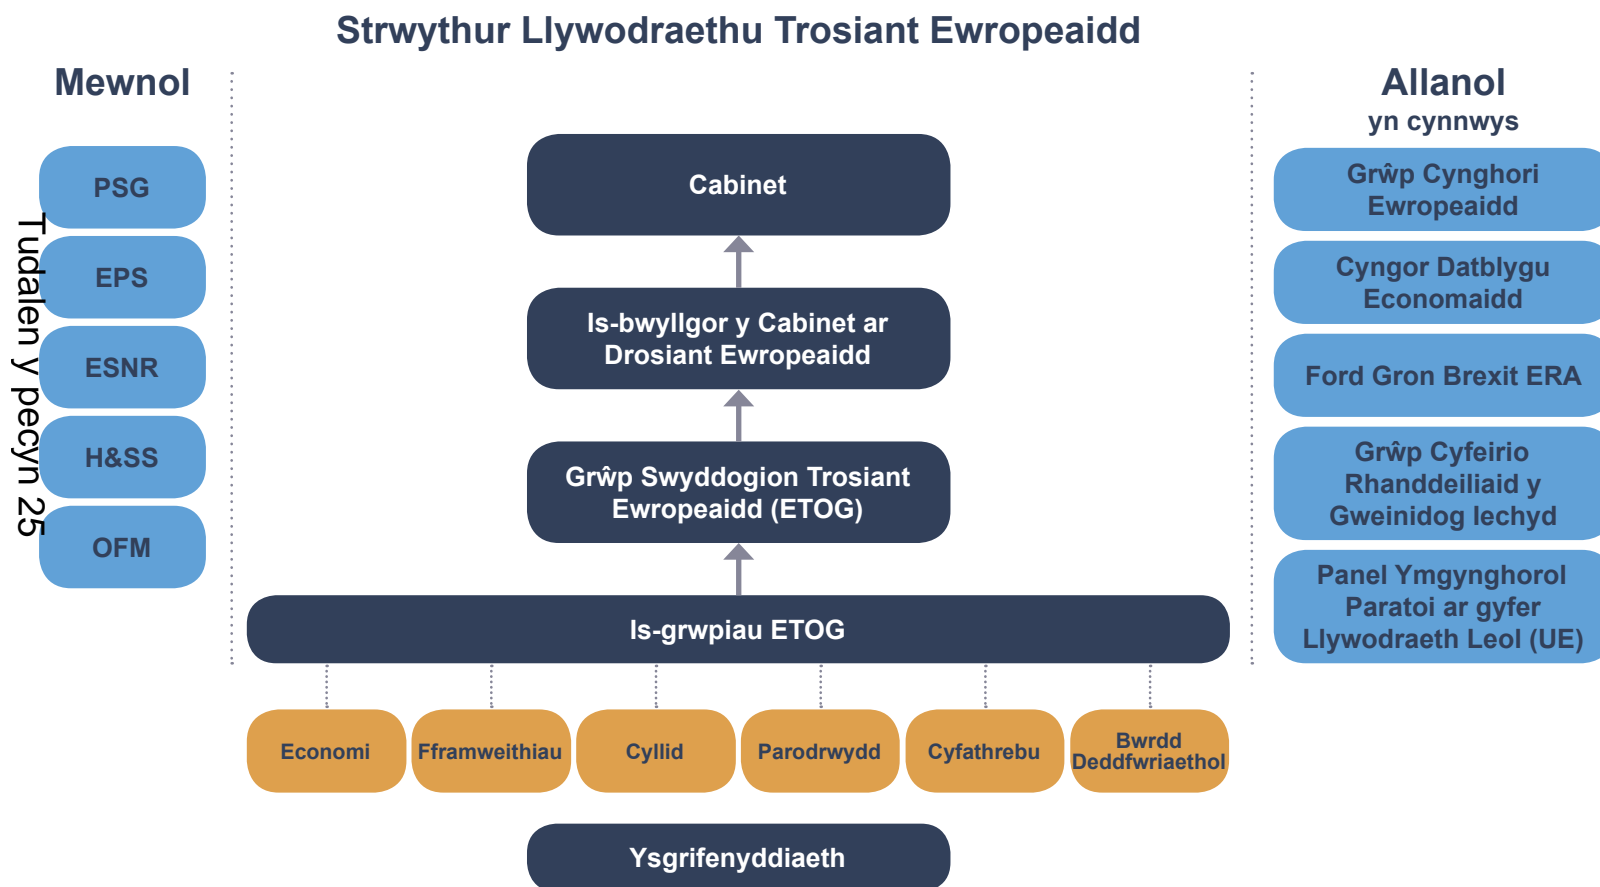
Strwythur Llywodraethu Trosiant Ewropeaidd

Mewnol

PSG

EPS

ESNR

H&SS

OFM

Tudalen y pecyn 25

Cabinet

Is-bwyllgor y Cabinet ar Drosiant Ewropeaidd

Grŵp Swyddogion Trosiant Ewropeaidd (ETOG)

Is-grwpiau ETOG

Economi

Fframweithiau

Cyllid

Parodrwydd

Cyfathrebu

Bwrdd Deddfwriaethol

Ysgrifenyddiaeth

Allanol
yn cynnwys

Grŵp Cynghori Ewropeaidd

Cyngor Datblygu Economaidd

Ford Gron Brexit ERA

Grŵp Cyfeirio Rhanddeiliaid y Gweinidog Iechyd

Panel Ymgynghorol Paratoi ar gyfer Llywodraeth Leol (UE)